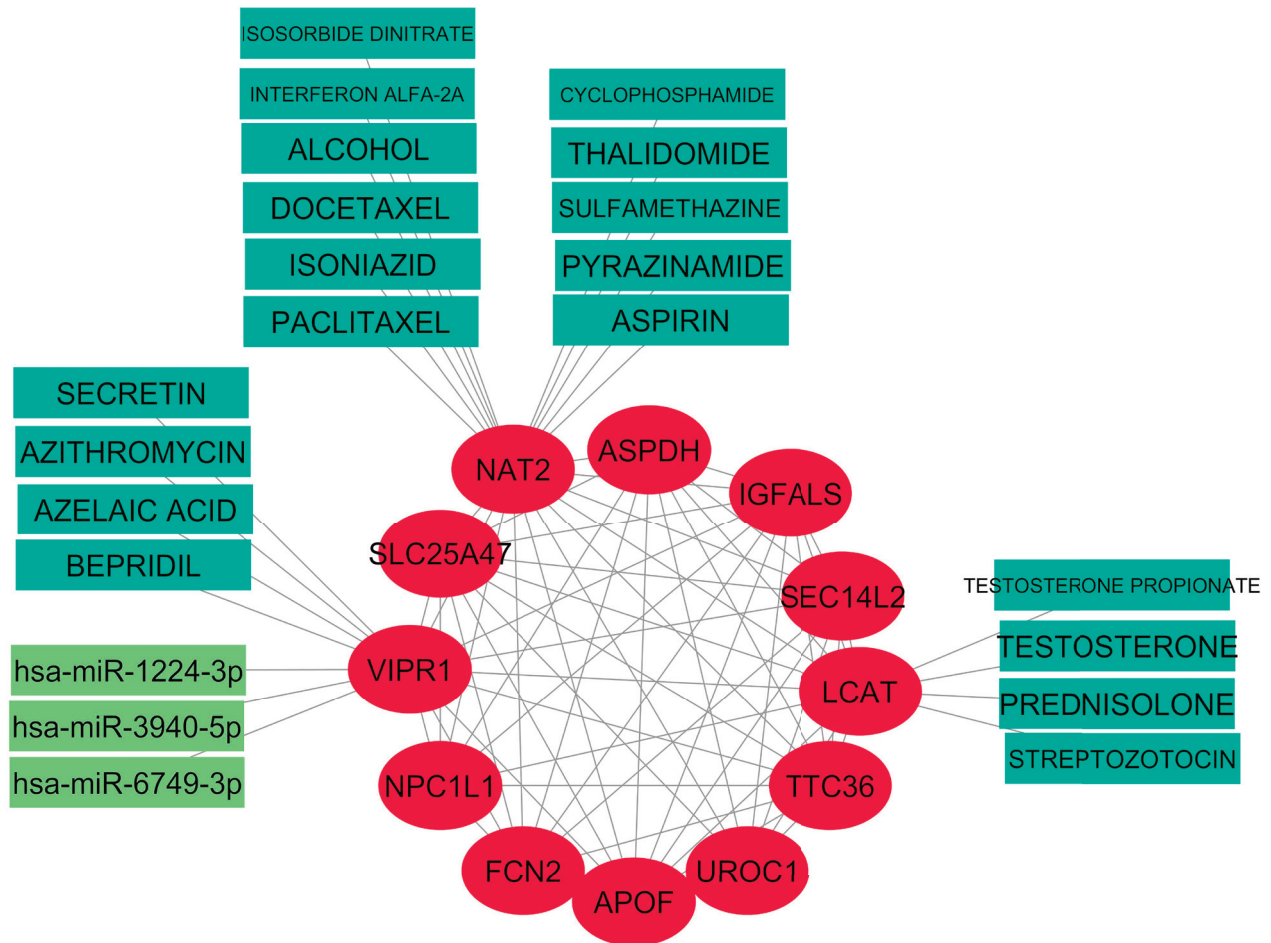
ISOSORBIDE DINITRATE
INTERFERON ALFA-2A
ALCOHOL
DOCETAXEL
ISONIAZID
PACLITAXEL
CYCLOPHOSPHAMIDE
THALIDOMIDE
SULFAMETHAZINE
PYRAZINAMIDE
ASPIRIN
SECRETIN
AZITHROMYCIN
AZELAIC ACID
BEPRIDIL
hsa-miR-1224-3p
hsa-miR-3940-5p
hsa-miR-6749-3p
NAT2
ASPDH
IGFALS
SLC25A47
SEC14L2
VIPR1
LCAT
NPC1L1
TTC36
FCN2
APOF
UROC1
TESTOSTERONE PROPIONATE
TESTOSTERONE
PREDNISOLONE
STREPTOZOTOCIN